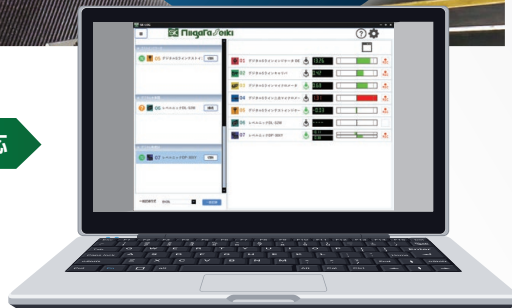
NiigataSeiki

05 デジタルシックネスゲージ

06 レベルニック DL-S3N

07 レベルニック DP-S001

01 デジタルシックネスゲージ

02 デジタルシックネスゲージ

03 デジタルシックネスゲージ

04 デジタルシックネスゲージ

05 デジタルシックネスゲージ

06 レベルニック DL-S3N

07 レベルニック DP-S001